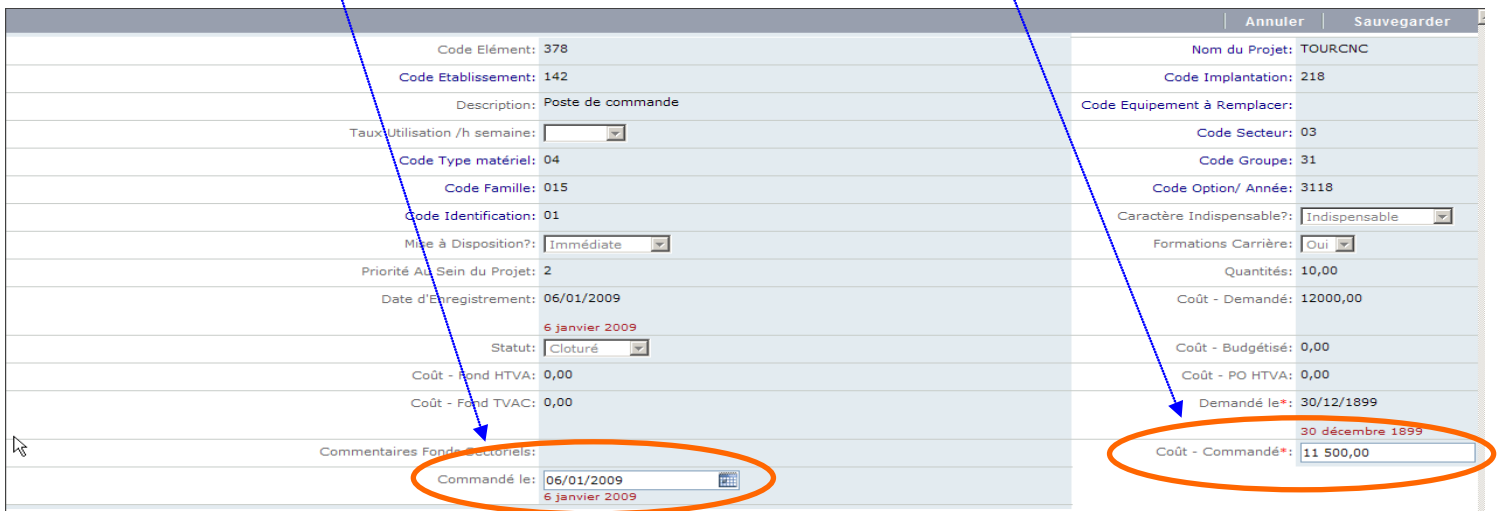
Annuler | Sauvegarder

| | |
|---|---|
| Code Elément: | 378 |
| Code Etablissement: | 142 |
| Description: | Poste de commande |
| Taux Utilisation /h semaine: | |
| Code Type matériel: | 04 |
| Code Famille: | 015 |
| Code Identification: | 01 |
| Mise à Disposition?: | Immédiate |
| Priorité Au Sein du Projet: | 2 |
| Date d'Enregistrement: | 06/01/2009 6 janvier 2009 |
| Statut: | Cloturé |
| Coût - Fond HTVA: | 0,00 |
| Coût - Fond TVAC: | 0,00 |
| Commentaires Fonds Sectoriels: | |
| Commandé le: | 06/01/2009 6 janvier 2009 |

| | |
|---|---|
| Nom du Projet: | TOURCNC |
| Code Implantation: | 218 |
| Code Equipement à Remplacer: | |
| Code Secteur: | 03 |
| Code Groupe: | 31 |
| Code Option/ Année: | 3118 |
| Caractère Indispensable?: | Indispensable |
| Formations Carrière: | Oui |
| Quantités: | 10,00 |
| Coût - Demandé: | 12000,00 |
| Coût - Budgétisé: | 0,00 |
| Coût - PO HTVA: | 0,00 |
| Demandé le*: | 30/12/1899 30 décembre 1899 |
| Coût - Commandé*: | 11 500,00 |